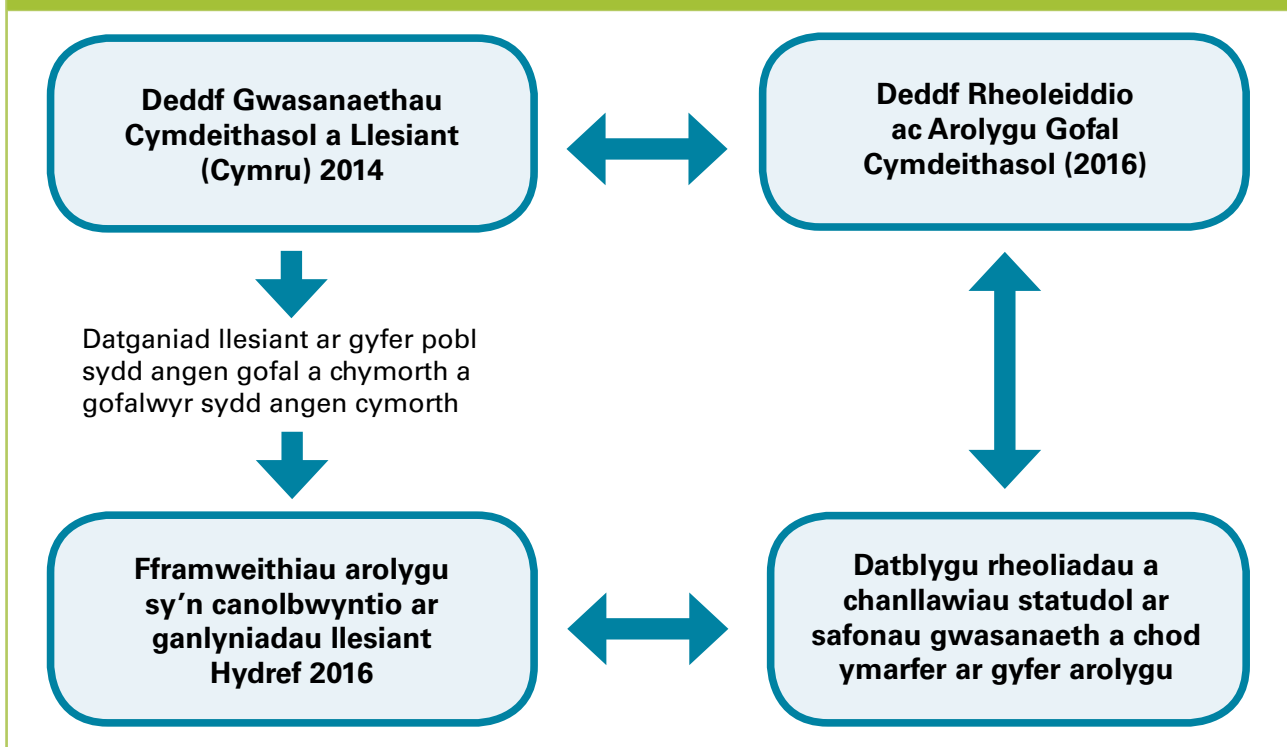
Deddf Gwasanaethau Cymdeithasol a Llesiant (Cymru) 2014

Deddf Rheoleiddio ac Arolygu Gofal Cymdeithasol (2016)

Datganiad llesiant ar gyfer pobl sydd angen gofal a chymorth a gofalwyr sydd angen cymorth

Fframweithiau arolygu sy’n canolbwyntio ar ganlyniadau llesiant Hydref 2016

Datblygu rheoliadau a chanllawiau statudol ar safonau gwasanaeth a chod ymarfer ar gyfer arolygu